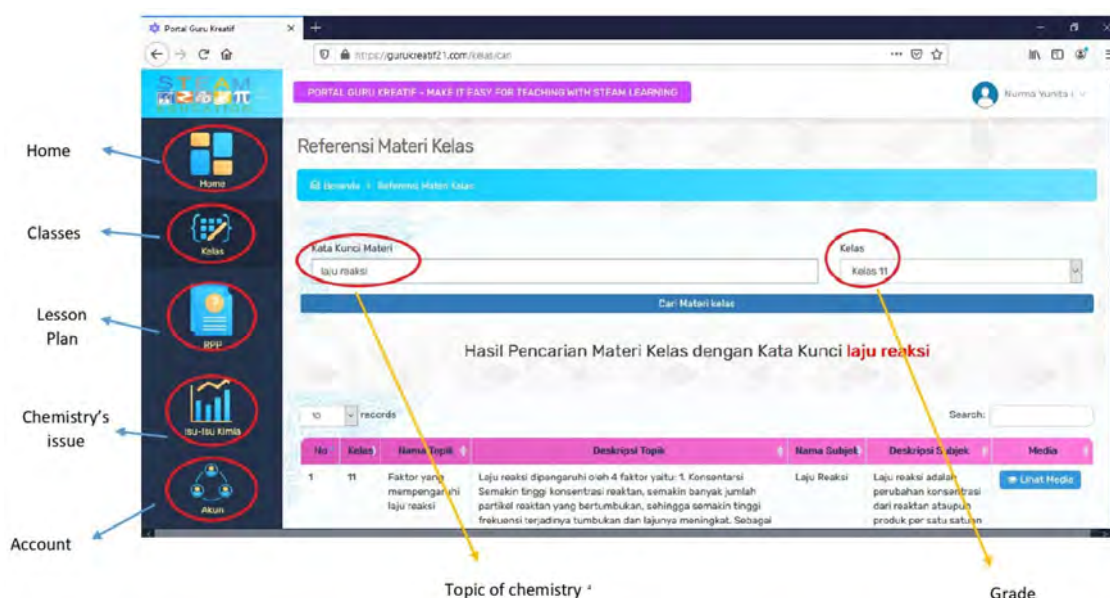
Portal Guru Kreatif

https://gurukreatif21.com/kelas/cari

STEAM

PORTAL GURU KREATIF - MAKE IT EASY FOR TEACHING WITH STEAM LEARNING

Nurma Yunita

Home

Home

Classes

Kelas

Lesson Plan

RPP

Chemistry's issue

Isu-Isu Kimia

Account

Akun

Referensi Materi Kelas

Beranda > Referensi Materi Kelas

Kata Kunci Materi

laju reaksi

Kelas

Kelas 11

Cari Materi kelas

Hasil Pencarian Materi Kelas dengan Kata Kunci laju reaksi

10 records

Search:

| No | Kelas | Nama Topik | Deskripsi Topik | Nama Subjek | Deskripsi Subjek | Media |
|---|---|---|---|---|---|---|
| 1 | 11 | Faktor yang mempengaruhi laju reaksi | Laju reaksi dipengaruhi oleh 4 faktor yaitu: 1. Konsentrasi Semakin tinggi konsentrasi reaktan, semakin banyak jumlah partikel reaktan yang bertumbukan, sehingga semakin tinggi frekuensi terjadinya tumbukan dan lajunya meningkat. Sebagai | Laju Reaksi | Laju reaksi adalah perubahan konsentrasi dari reaktan ataupun produk per satu satuan | Lihat Media |

Topic of chemistry

Grade